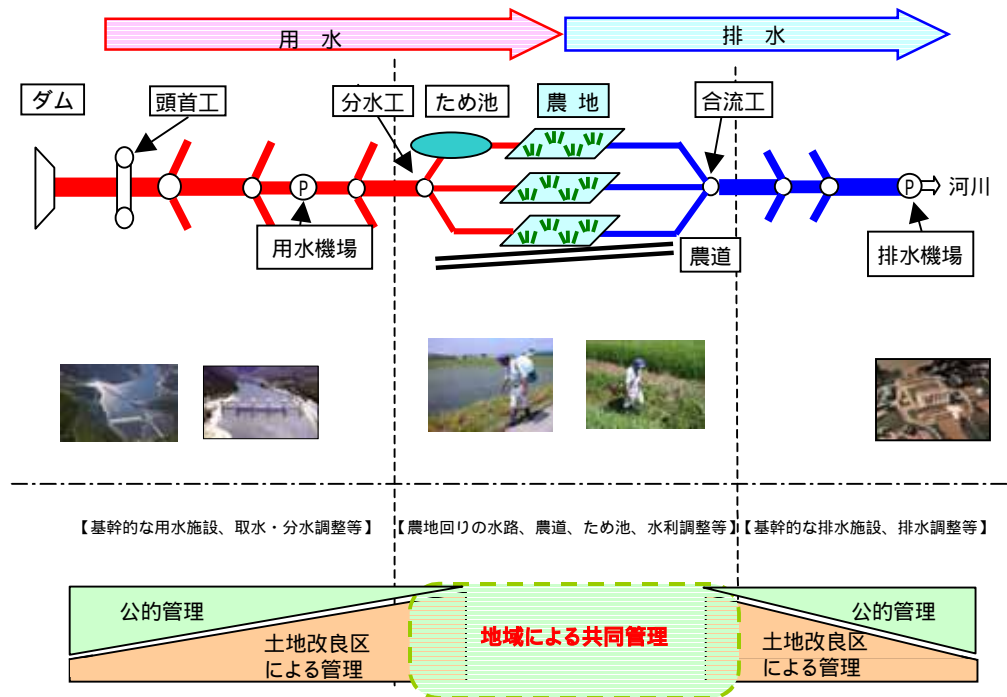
用　水

排　水

ダム

頭首工

分水工

ため池

農 地

合流工

P

用水機場

農道

P

河川

排水機場

【基幹的な用水施設、取水・分水調整等】

【農地回りの水路、農道、ため池、水利調整等】

【基幹的な排水施設、排水調整等】

公的管理

土地改良区による管理

地域による共同管理

公的管理

土地改良区による管理